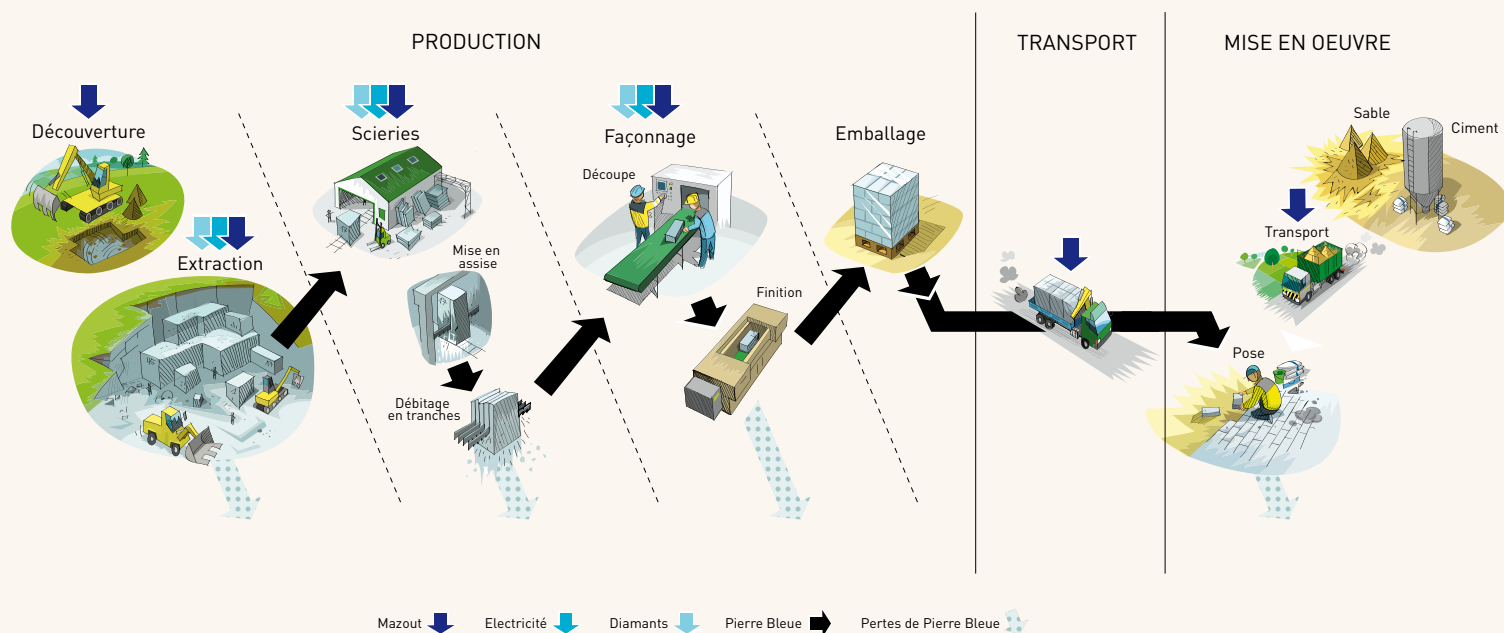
PRODUCTION

TRANSPORT

MISE EN OEUVRE

Découverture

Extraction

Scieries

Mise en assise

Débitage en tranches

Façonnage

Découpe

Finition

Emballage

Sable

Ciment

Transport

Pose

Mazout Electricité Diamants Pierre Bleue Pertes de Pierre Bleue